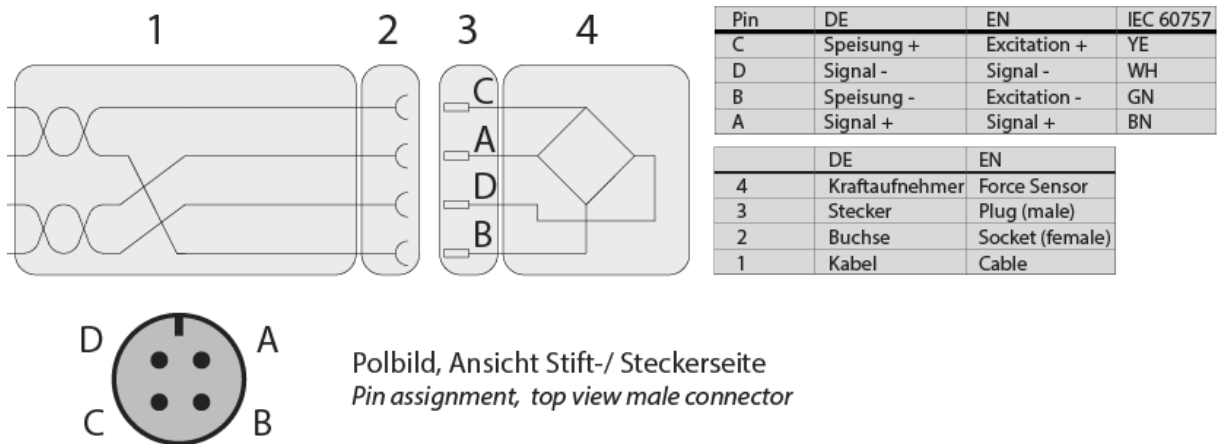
1 2 3 4

C
A
D
B

| Pin | DE | EN | IEC 60757 |
|---|---|---|---|
| C | Speisung + | Excitation + | YE |
| D | Signal - | Signal - | WH |
| B | Speisung - | Excitation - | GN |
| A | Signal + | Signal + | BN |

| | DE | EN |
|---|---|---|
| 4 | Kraftaufnehmer | Force Sensor |
| 3 | Stecker | Plug (male) |
| 2 | Buchse | Socket (female) |
| 1 | Kabel | Cable |

D A
C B

Polbild, Ansicht Stift-/ Steckerseite
*Pin assignment, top view male connector*